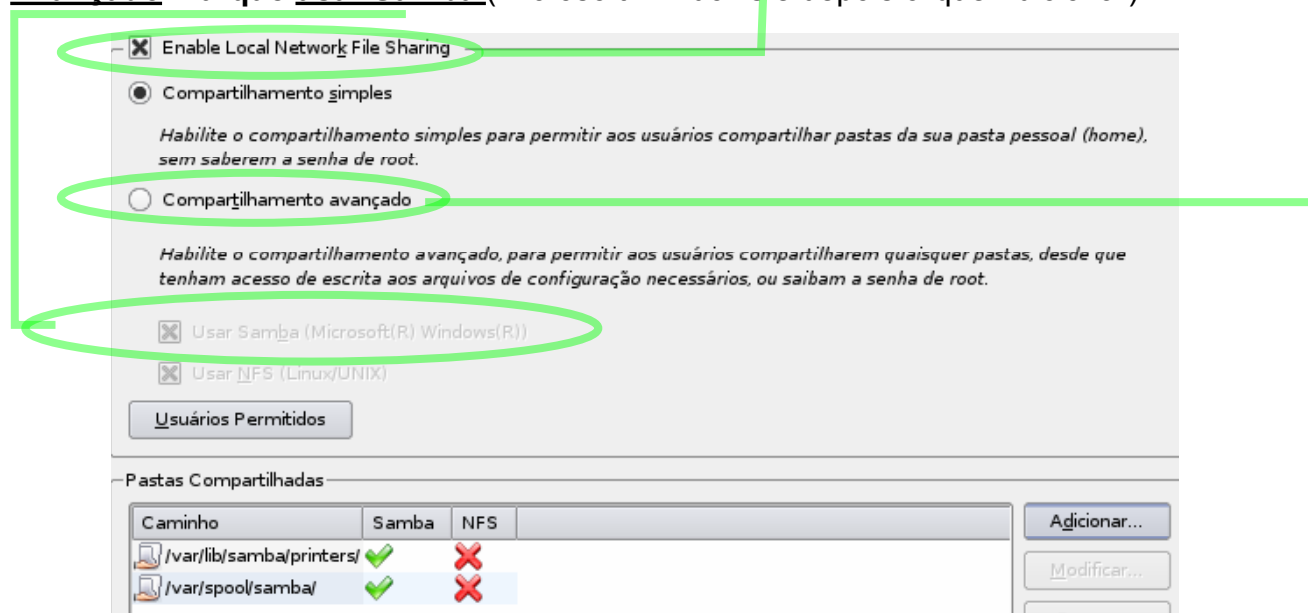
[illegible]

Enable Local Network File Sharing

Compartilhamento simples

Habilite o compartilhamento simples para permitir aos usuários compartilhar pastas da sua pasta pessoal (home), sem saberem a senha de root.

Compartilhamento avançado

Habilite o compartilhamento avançado, para permitir aos usuários compartilharem quaisquer pastas, desde que tenham acesso de escrita aos arquivos de configuração necessários, ou saibam a senha de root.

Usar Samba (Microsoft(R) Windows(R))

Usar NFS (Linux/UNIX)

Usuários Permitidos

Pastas Compartilhadas

| Caminho | Samba | NFS |
|---|---|---|
| /var/lib/samba/printers/ | ✔ | ✘ |
| /var/spool/samba/ | ✔ | ✘ |

Adicionar...

Modificar...